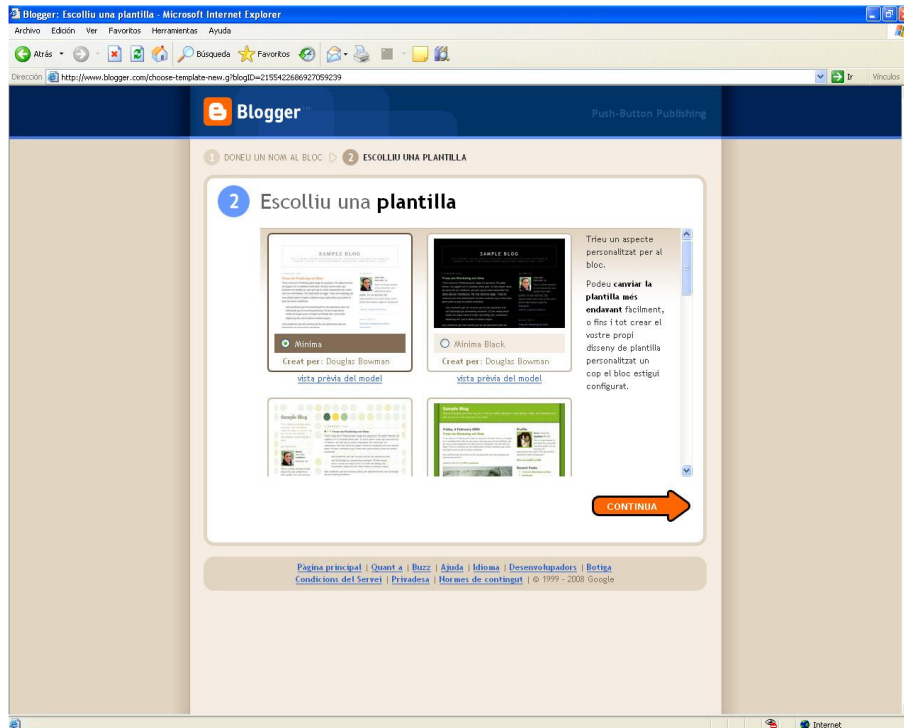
Blogger: Escolliu una plantilla - Microsoft Internet Explorer

Archivo Edición Ver Favoritos Herramientas Ayuda

Atrás Búsqueda Favoritos

Dirección http://www.blogger.com/choose-template-new.g?blogID=2155422686927059239 Ir Vínculos

Blogger

Push-Button Publishing

1 DONEU UN NOM AL BLOC 2 ESCOLLIU UNA PLANTILLA

2 Escolliu una plantilla

SAMPLE BLOG

Mínima

Creat per: Douglas Bowman

vista prèvia del model

SAMPLE BLOG

Mínima Black

Creat per: Douglas Bowman

vista prèvia del model

Sample Blog

Sample Blog

Trieu un aspecte personalitzat per al bloc.

Podeu canviar la plantilla més endavant fàcilment, o fins i tot crear el vostre propi disseny de plantilla personalitzat un cop el bloc estigui configurat.

CONTINUA

Pàgina principal | Quant a | Buzz | Ajuda | Idioma | Desenvolupadors | Botiga
Condicions del Servei | Privadesa | Normes de contingut | © 1999 - 2008 Google

Internet